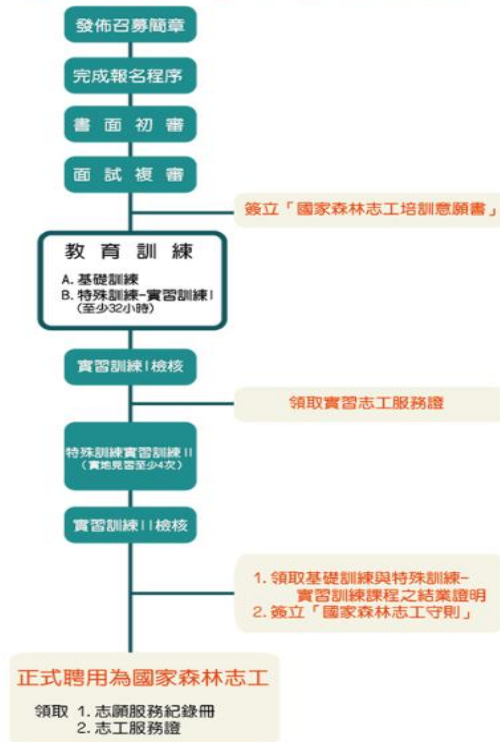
發佈召募簡章

完成報名程序

書面初審

面試複審

簽立「國家森林志工培訓意願書」

教育訓練

A. 基礎訓練
B. 特殊訓練-實習訓練I
（至少32小時）

實習訓練I檢核

領取實習志工服務證

特殊訓練實習訓練II
（實地見習至少4次）

實習訓練II檢核

1. 領取基礎訓練與特殊訓練-實習訓練課程之結業證明
2. 簽立「國家森林志工守則」

正式聘用為國家森林志工

領取 1. 志願服務紀錄冊
2. 志工服務證